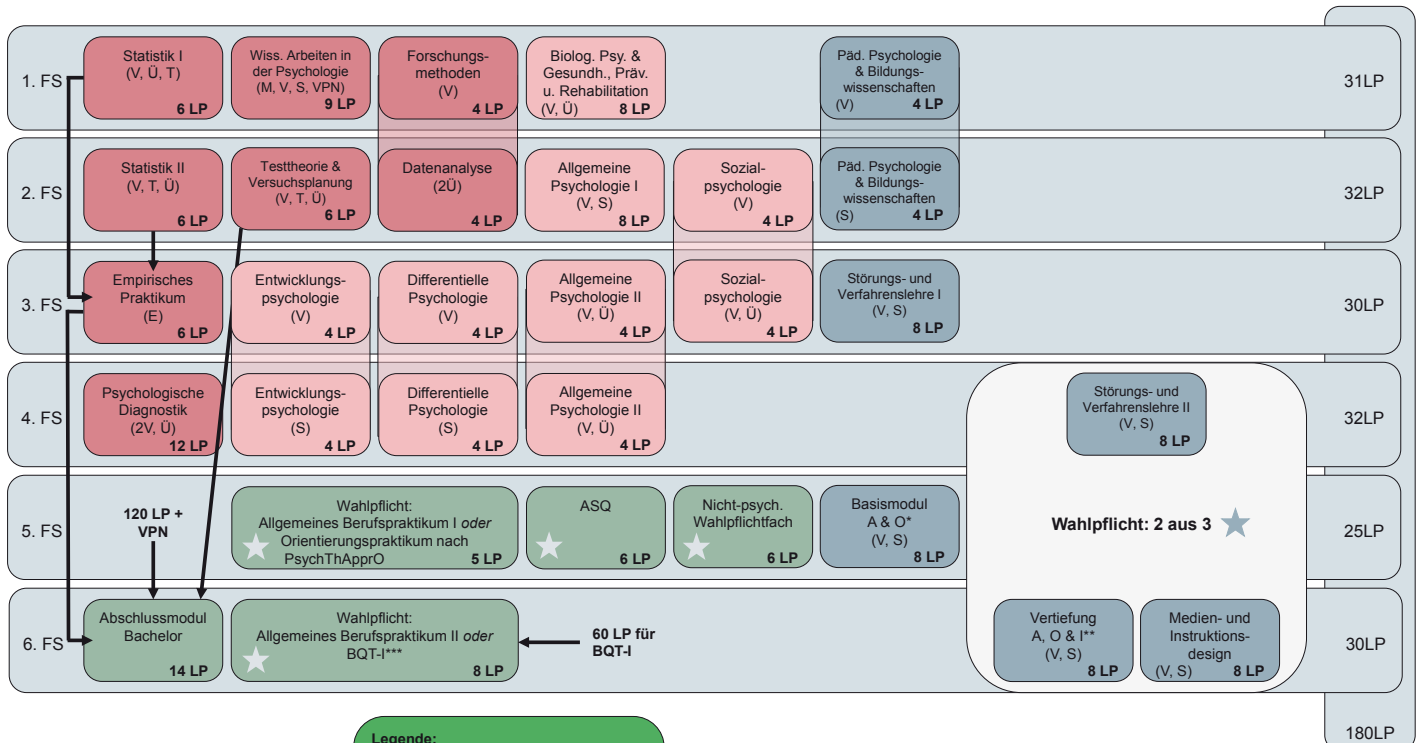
1. FS

Statistik I (V, Ü, T) 6 LP

Wiss. Arbeiten in der Psychologie (M, V, S, VPN) 9 LP

Forschungsmethoden (V) 4 LP

Biolog. Psy. & Gesundh., Präv. u. Rehabilitation (V, Ü) 8 LP

Päd. Psychologie & Bildungswissenschaften (V) 4 LP

31LP

2. FS

Statistik II (V, T, Ü) 6 LP

Testtheorie & Versuchsplanung (V, T, Ü) 6 LP

Datenanalyse (2Ü) 4 LP

Allgemeine Psychologie I (V, S) 8 LP

Sozialpsychologie (V) 4 LP

Päd. Psychologie & Bildungswissenschaften (S) 4 LP

32LP

3. FS

Empirisches Praktikum (E) 6 LP

Entwicklungspsychologie (V) 4 LP

Differentielle Psychologie (V) 4 LP

Allgemeine Psychologie II (V, Ü) 4 LP

Sozialpsychologie (V, Ü) 4 LP

Störungs- und Verfahrenslehre I (V, S) 8 LP

30LP

4. FS

Psychologische Diagnostik (2V, Ü) 12 LP

Entwicklungspsychologie (S) 4 LP

Differentielle Psychologie (S) 4 LP

Allgemeine Psychologie II (V, Ü) 4 LP

Störungs- und Verfahrenslehre II (V, S) 8 LP

32LP

5. FS

120 LP + VPN

Wahlpflicht: Allgemeines Berufspraktikum I *oder* Orientierungspraktikum nach PsychThApprO 5 LP

ASQ 6 LP

Nicht-psych. Wahlpflichtfach 6 LP

Basismodul A & O* (V, S) 8 LP

Wahlpflicht: 2 aus 3

25LP

6. FS

Abschlussmodul Bachelor 14 LP

Wahlpflicht: Allgemeines Berufspraktikum II *oder* BQT-I*** 8 LP

60 LP für BQT-I

Vertiefung A, O & I** (V, S) 8 LP

Medien- und Instruktionsdesign (V, S) 8 LP

30LP

180LP

Legende: